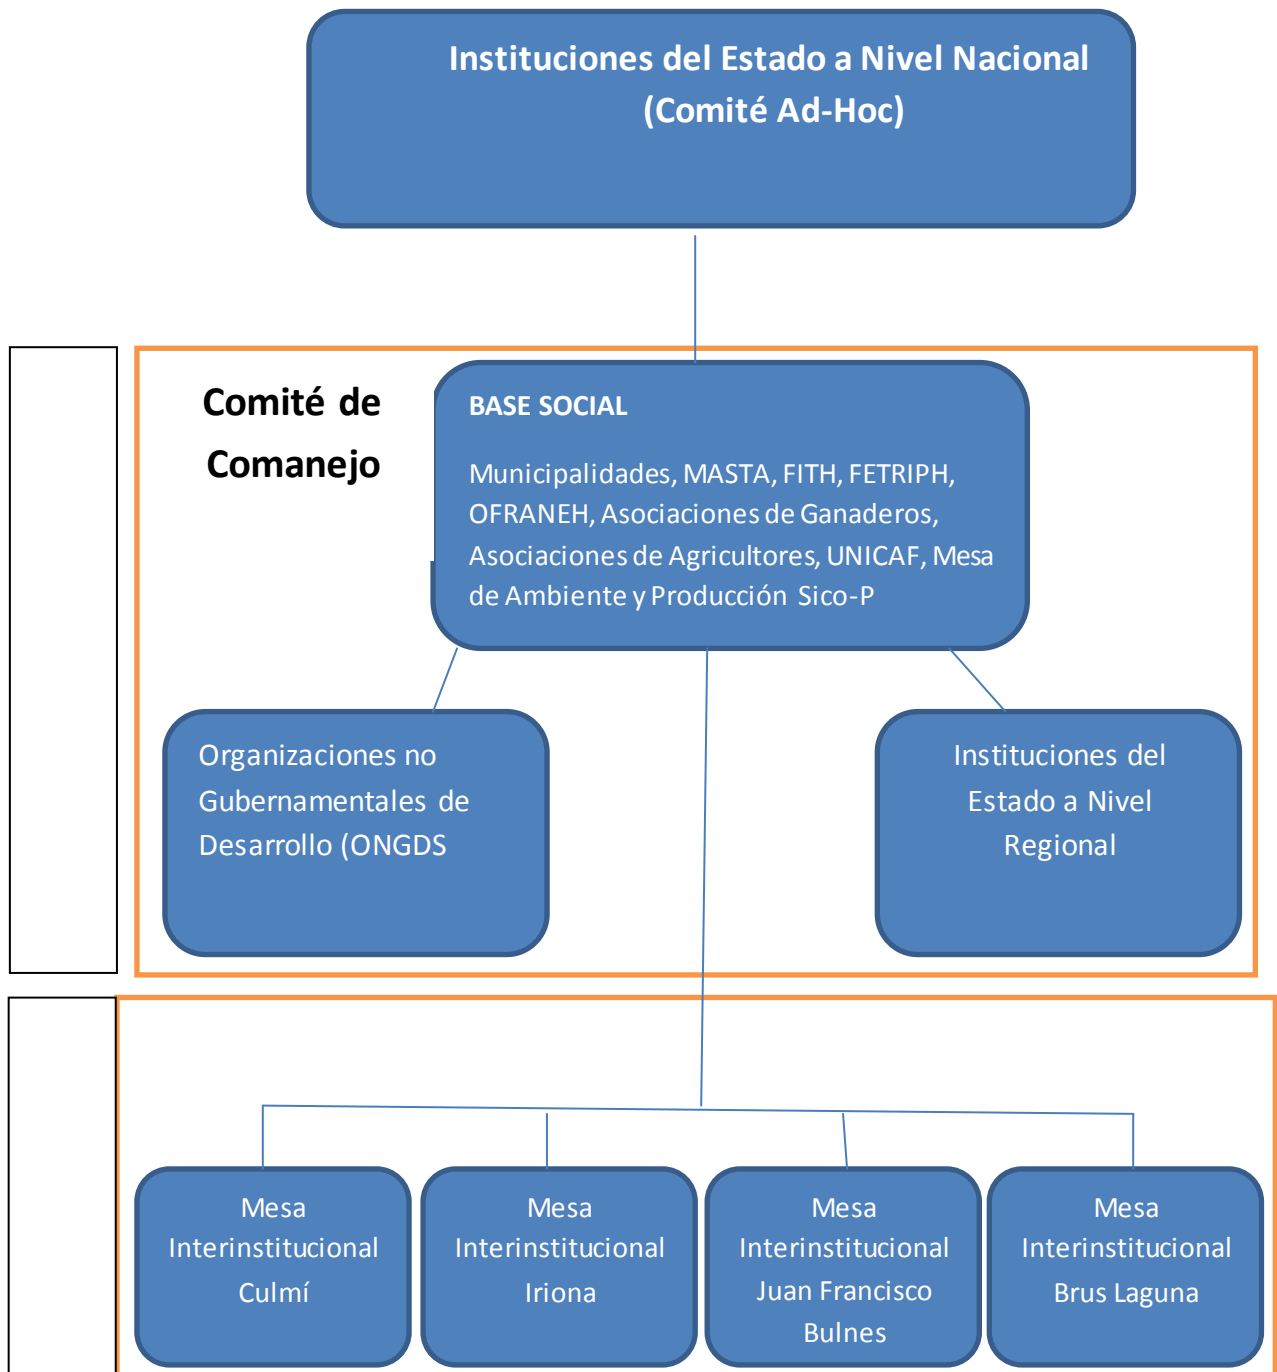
Instituciones del Estado a Nivel Nacional (Comité Ad-Hoc)

Comité de Comanejo

BASE SOCIAL

Municipalidades, MASTA, FITH, FETRIPH, OFRANEH, Asociaciones de Ganaderos, Asociaciones de Agricultores, UNICAF, Mesa de Ambiente y Producción Sico-P

Organizaciones no Gubernamentales de Desarrollo (ONGDS

Instituciones del Estado a Nivel Regional

Mesa Interinstitucional Culmí

Mesa Interinstitucional Iriona

Mesa Interinstitucional Juan Francisco Bulnes

Mesa Interinstitucional Brus Laguna